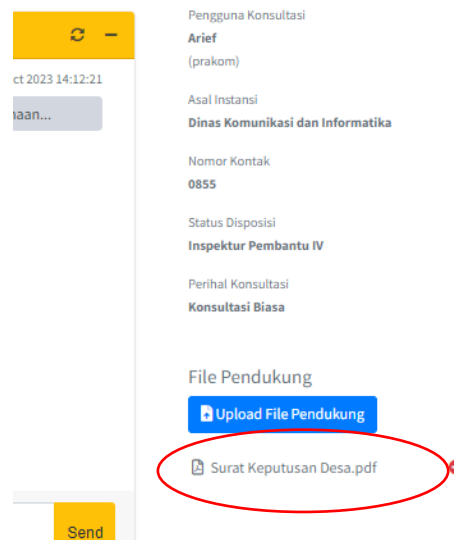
ct 2023 14:12:21

naan...

Send

Pengguna Konsultasi
Arief
(prakom)

Asal Instansi
Dinas Komunikasi dan Informatika

Nomor Kontak
0855

Status Disposisi
Inspektur Pembantu IV

Perihal Konsultasi
Konsultasi Biasa

File Pendukung

Upload File Pendukung

Surat Keputusan Desa.pdf